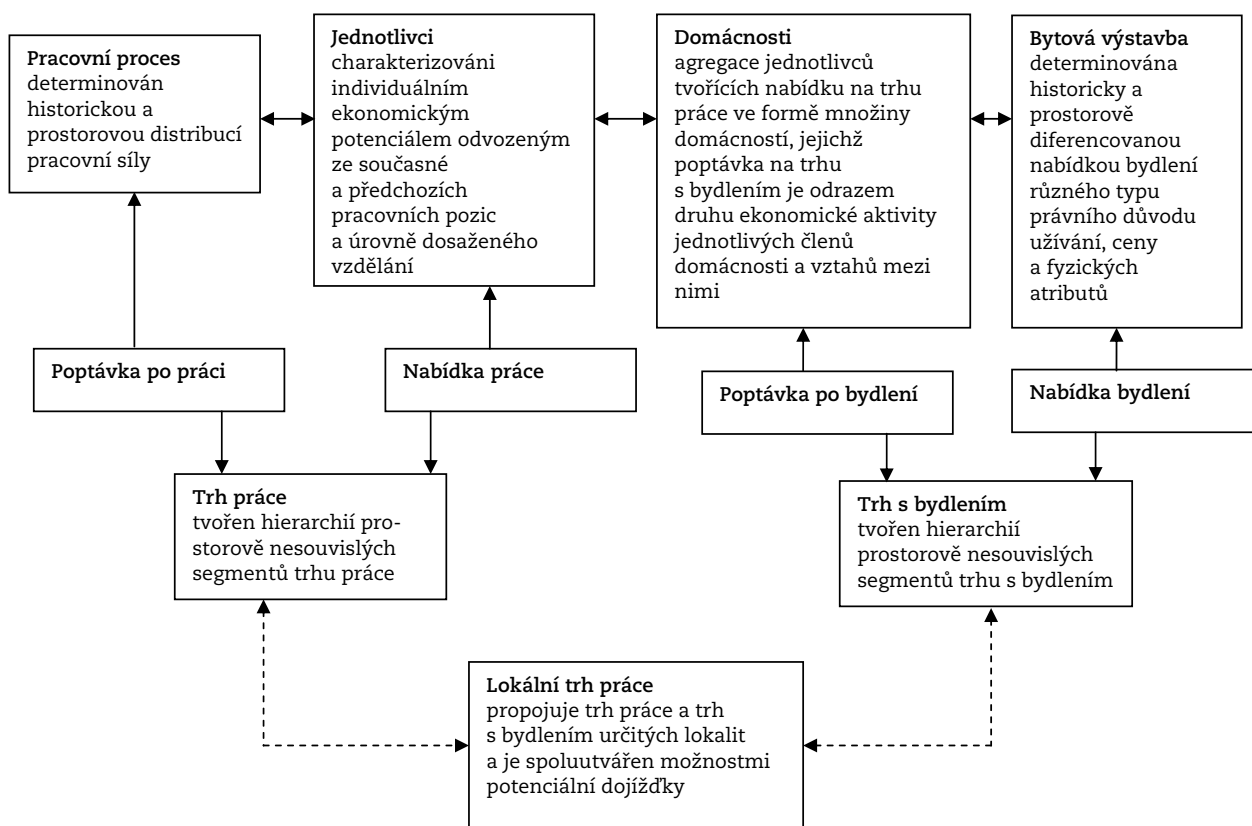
Pracovní proces
determinován historickou a prostorovou distribucí pracovní síly

Jednotlivci
charakterizováni individuálním ekonomickým potenciálem odvozeným ze současné a předchozích pracovních pozic a úrovně dosaženého vzdělání

Domácnosti
agregace jednotlivců tvořících nabídku na trhu práce ve formě množiny domácností, jejichž poptávka na trhu s bydlením je odrazem druhu ekonomické aktivity jednotlivých členů domácnosti a vztahů mezi nimi

Bytová výstavba
determinována historicky a prostorově diferencovanou nabídkou bydlení různého typu právního důvodu užívání, ceny a fyzických atributů

Poptávka po práci

Nabídka práce

Poptávka po bydlení

Nabídka bydlení

Trh práce
tvořen hierarchií prostorově nesouvislých segmentů trhu práce

Trh s bydlením
tvořen hierarchií prostorově nesouvislých segmentů trhu s bydlením

Lokální trh práce
propojuje trh práce a trh s bydlením určitých lokalit a je spoluutvářen možnostmi potenciální dojížďky